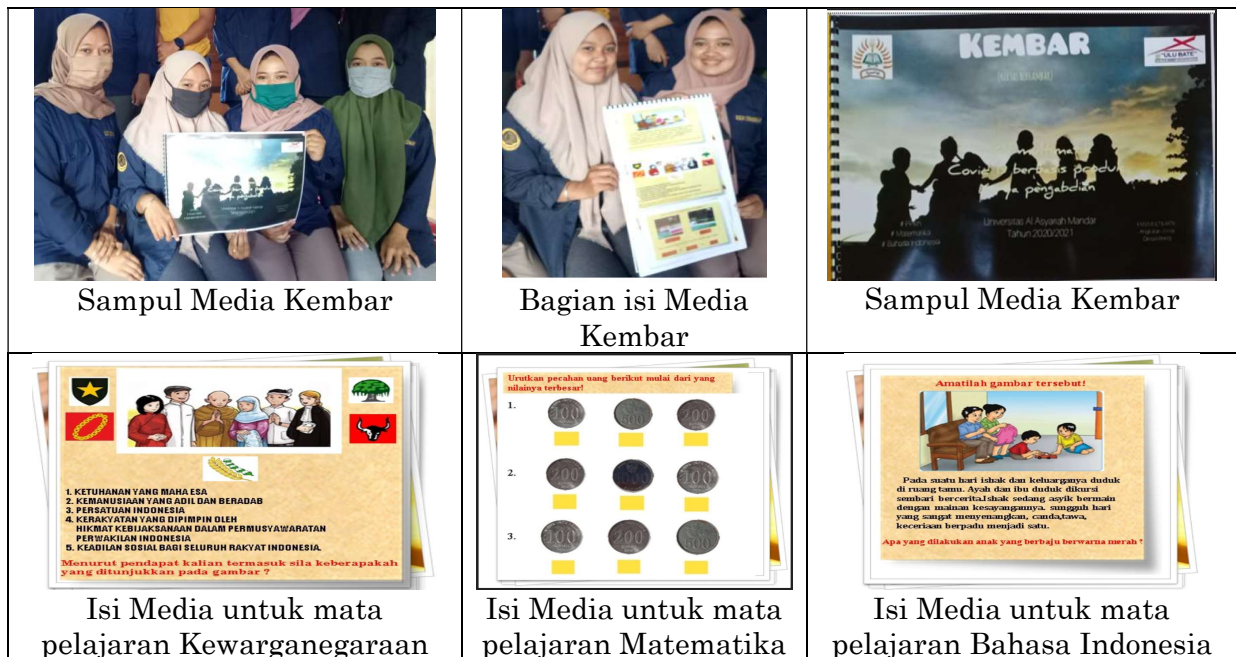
| | | |
|---|---|---|
| Sampul Media Kembar | Bagian isi Media Kembar | KEMBAR<br>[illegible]<br>"ULU BATE"<br>Covid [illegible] berbasis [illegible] pengabdian<br>Universitas Al Asyariah Mandar<br>Tahun 2020/2021<br># Matematika<br># Bahasa Indonesia<br>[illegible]<br>Sampul Media Kembar |
| 1. KETUHANAN YANG MAHA ESA<br>2. KEMANUSIAAN YANG ADIL DAN BERADAB<br>3. PERSATUAN INDONESIA<br>4. KERAKYATAN YANG DIPIMPIN OLEH HIKMAT KEBIJAKSANAAN DALAM PERMUSYAWARATAN PERWAKILAN INDONESIA<br>5. KEADILAN SOSIAL BAGI SELURUH RAKYAT INDONESIA.<br>Menurut pendapat kalian termasuk sila keberapakah yang ditunjukkan pada gambar ?<br>Isi Media untuk mata pelajaran Kewarganegaraan | Urutkan pecahan uang berikut mulai dari yang nilainya terbesar!<br>1. 100 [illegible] 200<br>2. 200 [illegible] 100<br>3. 100 200 500<br>Isi Media untuk mata pelajaran Matematika | Amatilah gambar tersebut!<br>Pada suatu hari ishak dan keluarganya duduk di ruang tamu. Ayah dan ibu duduk dikursi sembari bercerita.Ishak sedang asyik bermain dengan mainan kesayangannya. sungguh hari yang sangat menyenangkan, canda,tawa, keceriaan berpadu menjadi satu.<br>Apa yang dilakukan anak yang berbaju berwarna merah ?<br>Isi Media untuk mata pelajaran Bahasa Indonesia |